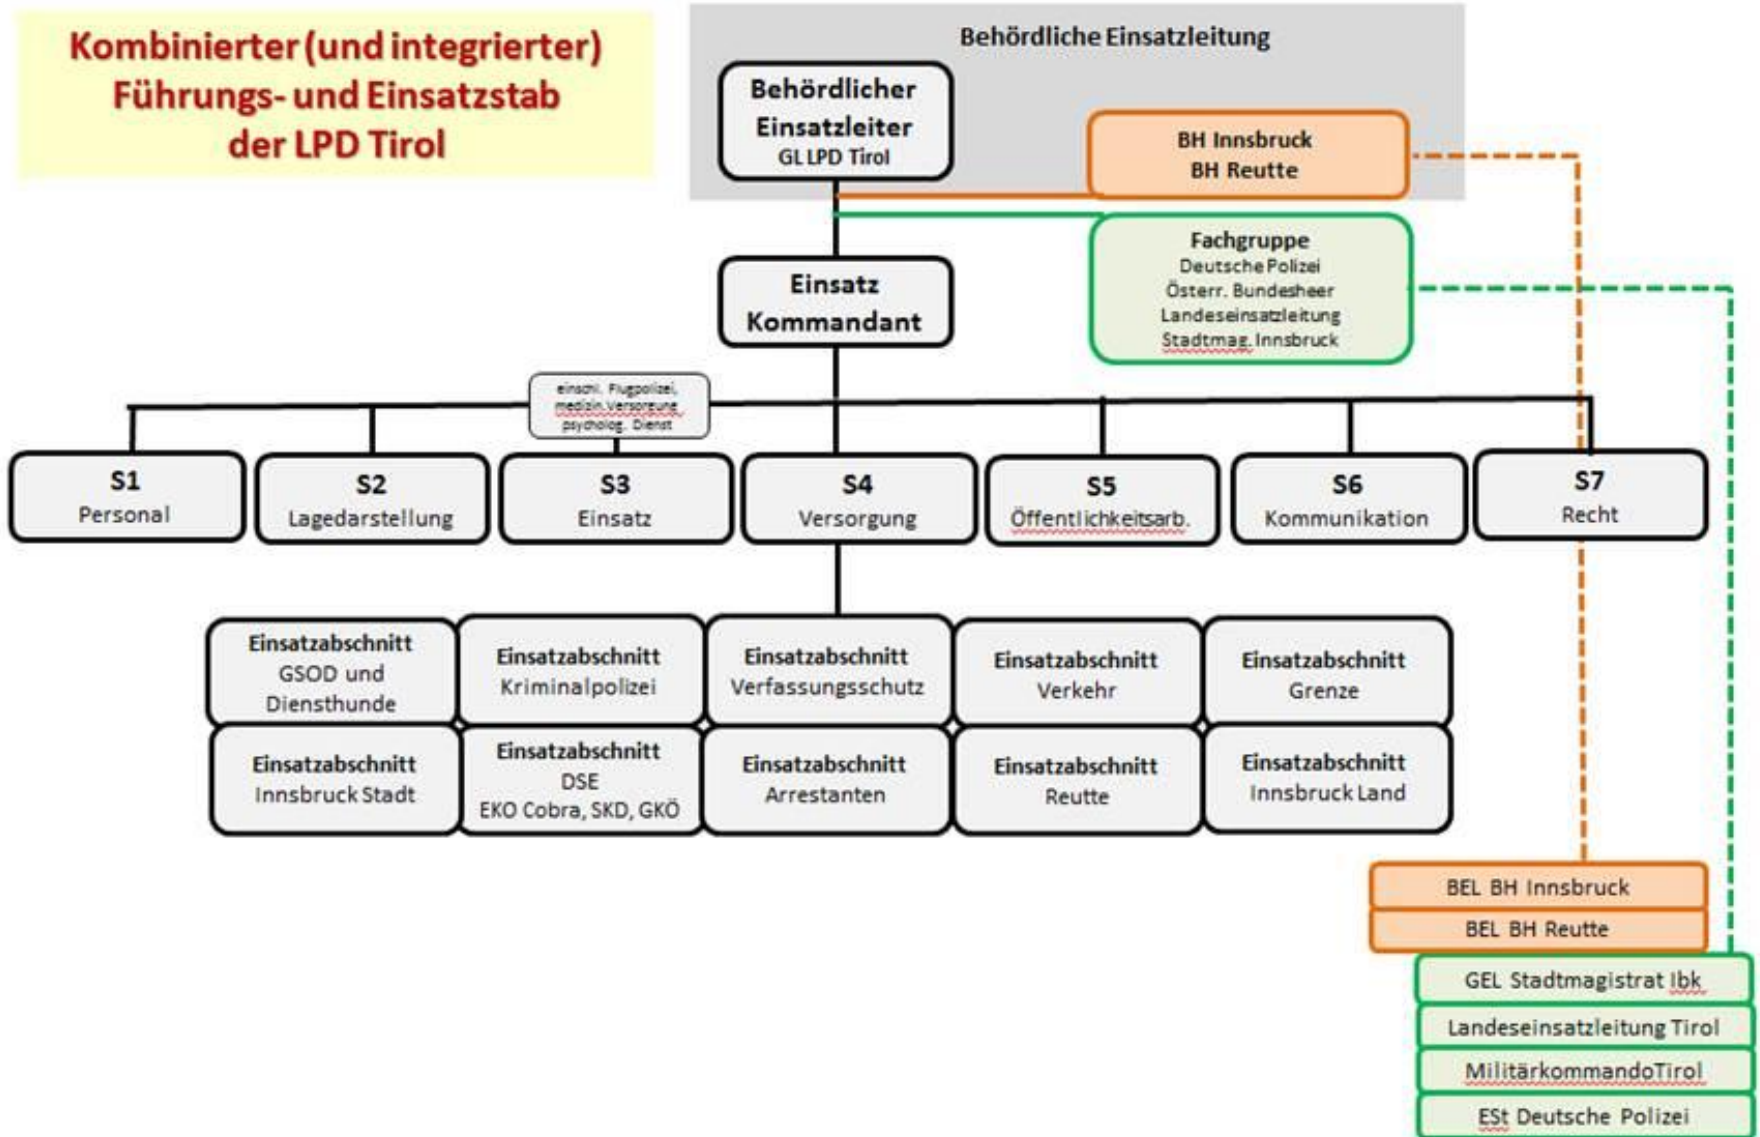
Kombinierter (und integrierter) Führungs- und Einsatzstab der LPD Tirol

Behördliche Einsatzleitung

Behördlicher Einsatzleiter
GL LPD Tirol

BH Innsbruck
BH Reutte

Fachgruppe
Deutsche Polizei
Österr. Bundesheer
Landeseinsatzleitung
Stadtmag. Innsbruck

Einsatz Kommandant

einschl. Flugpolizei, medizin. Versorgung, psycholog. Dienst

S1
Personal

S2
Lagedarstellung

S3
Einsatz

S4
Versorgung

S5
Öffentlichkeitsarb.

S6
Kommunikation

S7
Recht

Einsatzabschnitt
GSOD und Diensthunde

Einsatzabschnitt
Kriminalpolizei

Einsatzabschnitt
Verfassungsschutz

Einsatzabschnitt
Verkehr

Einsatzabschnitt
Grenze

Einsatzabschnitt
Innsbruck Stadt

Einsatzabschnitt
DSE
EKO Cobra, SKD, GKÖ

Einsatzabschnitt
Arrestanten

Einsatzabschnitt
Reutte

Einsatzabschnitt
Innsbruck Land

BEL BH Innsbruck

BEL BH Reutte

GEL Stadtmagistrat Ibk

Landeseinsatzleitung Tirol

MilitärkommandoTirol

ESt Deutsche Polizei